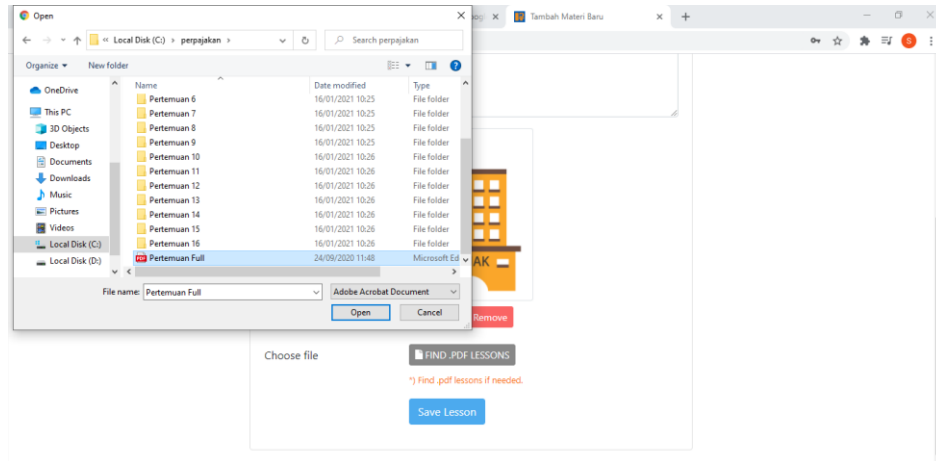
Open

« Local Disk (C:) › perpajakan ›

Search perpajakan

Organize ▾ New folder

OneDrive
This PC
3D Objects
Desktop
Documents
Downloads
Music
Pictures
Videos
Local Disk (C:)
Local Disk (D:)

| Name | Date modified | Type |
|---|---|---|
| Pertemuan 6 | 16/01/2021 10:25 | File folder |
| Pertemuan 7 | 16/01/2021 10:25 | File folder |
| Pertemuan 8 | 16/01/2021 10:25 | File folder |
| Pertemuan 9 | 16/01/2021 10:25 | File folder |
| Pertemuan 10 | 16/01/2021 10:26 | File folder |
| Pertemuan 11 | 16/01/2021 10:26 | File folder |
| Pertemuan 12 | 16/01/2021 10:26 | File folder |
| Pertemuan 13 | 16/01/2021 10:26 | File folder |
| Pertemuan 14 | 16/01/2021 10:26 | File folder |
| Pertemuan 15 | 16/01/2021 10:26 | File folder |
| Pertemuan 16 | 16/01/2021 10:26 | File folder |
| Pertemuan Full | 24/09/2020 11:48 | Microsoft Ed |

File name: Pertemuan Full
Adobe Acrobat Document
Open
Cancel

Tambah Materi Baru

AK

Remove

Choose file
FIND .PDF LESSONS
*) Find .pdf lessons if needed.
Save Lesson